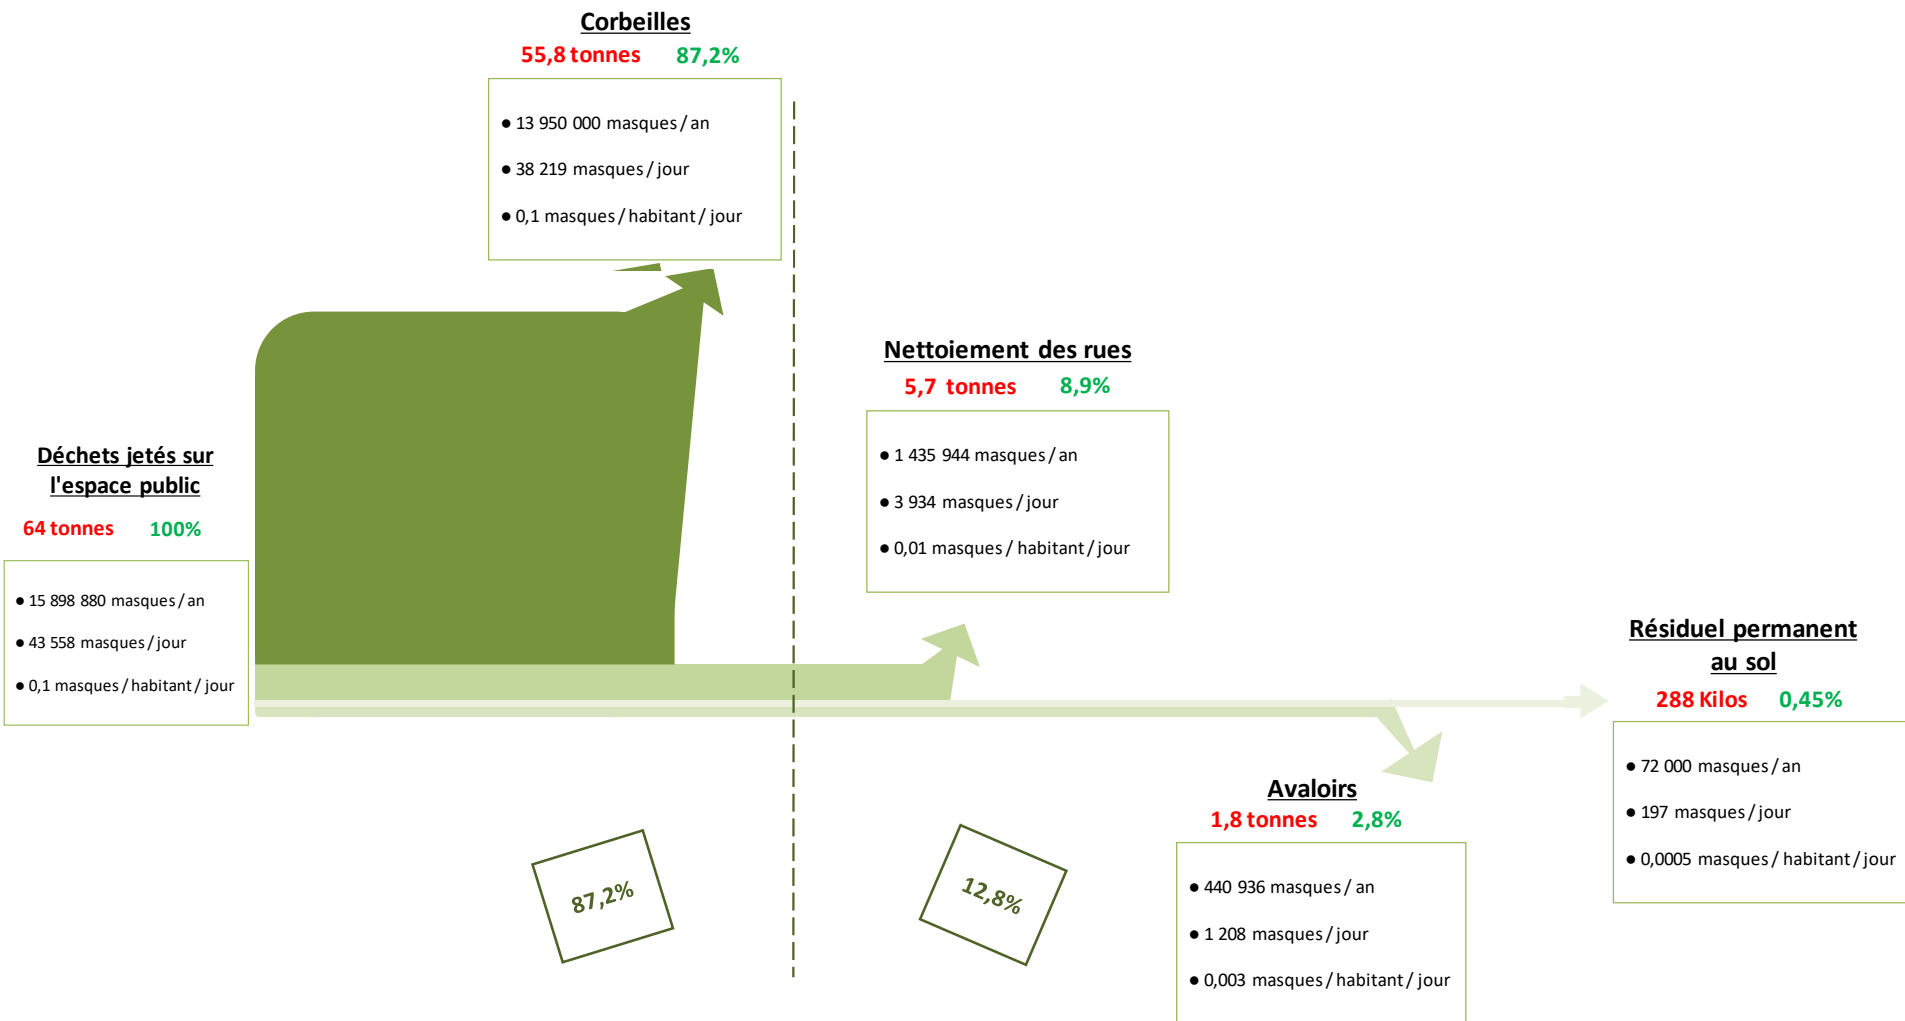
Corbeilles
55,8 tonnes 87,2%

● 13 950 000 masques / an
● 38 219 masques / jour
● 0,1 masques / habitant / jour

Nettoiement des rues
5,7 tonnes 8,9%

● 1 435 944 masques / an
● 3 934 masques / jour
● 0,01 masques / habitant / jour

Déchets jetés sur l'espace public
64 tonnes 100%

● 15 898 880 masques / an
● 43 558 masques / jour
● 0,1 masques / habitant / jour

Résiduel permanent au sol
288 Kilos 0,45%

● 72 000 masques / an
● 197 masques / jour
● 0,0005 masques / habitant / jour

Avaloirs
1,8 tonnes 2,8%

● 440 936 masques / an
● 1 208 masques / jour
● 0,003 masques / habitant / jour

87,2%

12,8%